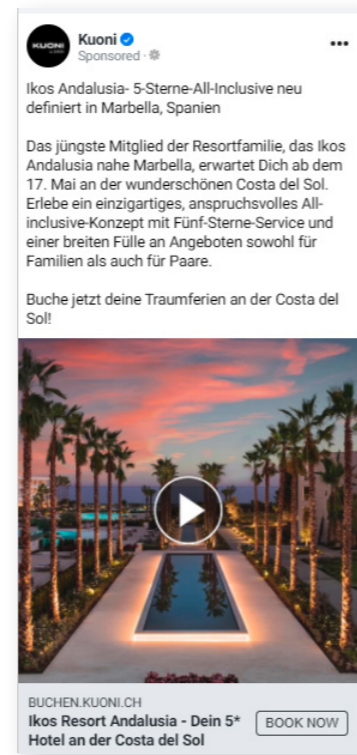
KUONI

Kuoni
Sponsored ·

...

Ikos Andalusia- 5-Sterne-All-Inclusive neu definiert in Marbella, Spanien

Das jüngste Mitglied der Resortfamilie, das Ikos Andalusia nahe Marbella, erwartet Dich ab dem 17. Mai an der wunderschönen Costa del Sol. Erlebe ein einzigartiges, anspruchsvolles All-inclusive-Konzept mit Fünf-Sterne-Service und einer breiten Fülle an Angeboten sowohl für Familien als auch für Paare.

Buche jetzt deine Traumferien an der Costa del Sol!

BUCHEN.KUONI.CH
Ikos Resort Andalusia - Dein 5* Hotel an der Costa del Sol

BOOK NOW